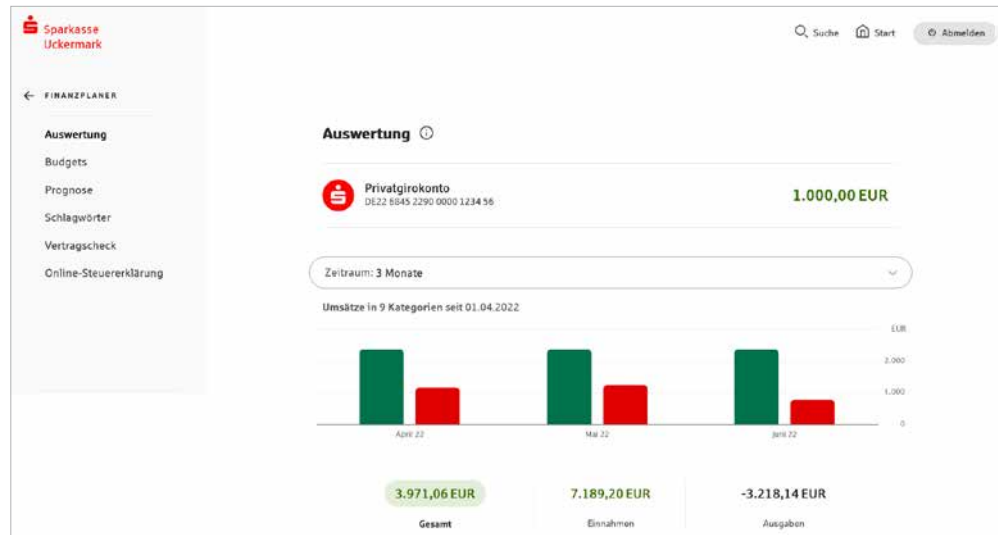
Sparkasse Uckermark

Suche Start Abmelden

← FINANZPLANER

Auswertung
Budgets
Prognose
Schlagwörter
Vertragscheck
Online-Steuererklärung

Auswertung ⓘ

Privatgirokonto
DE22 8845 2290 0000 1234 56

1.000,00 EUR

Zeitraum: 3 Monate

Umsätze in 9 Kategorien seit 01.04.2022

EUR
2.000
1.000
0

April 22
Mai 22
Juni 22

3.971,06 EUR
Gesamt

7.189,20 EUR
Einnahmen

-3.218,14 EUR
Ausgaben